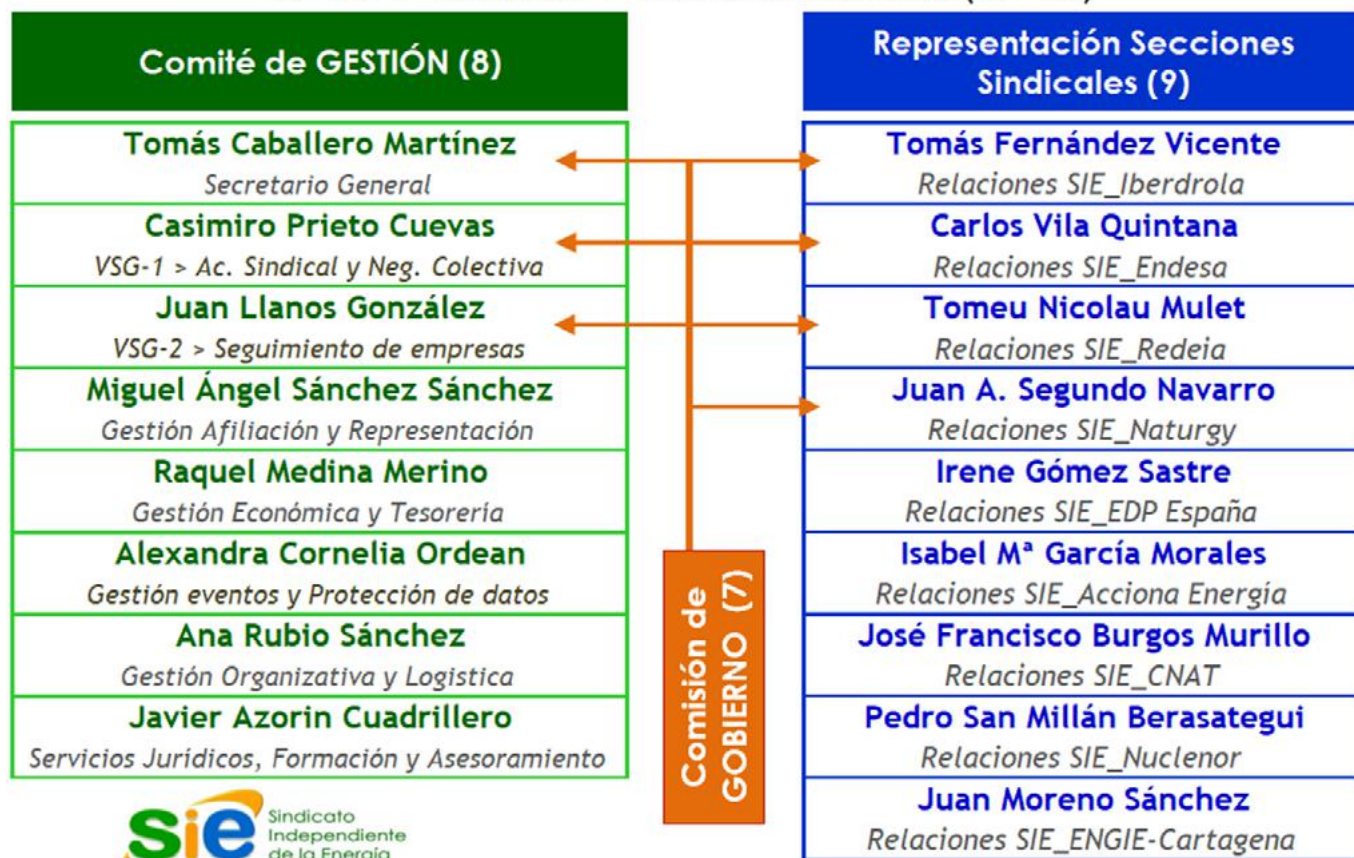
Comité de GESTIÓN (8)

Tomás Caballero Martínez
Secretario General

Casimiro Prieto Cuevas
VSG-1 > Ac. Sindical y Neg. Colectiva

Juan Llanos González
VSG-2 > Seguimiento de empresas

Miguel Ángel Sánchez Sánchez
Gestión Afiliación y Representación

Raquel Medina Merino
Gestión Económica y Tesorería

Alexandra Cornelia Ordean
Gestión eventos y Protección de datos

Ana Rubio Sánchez
Gestión Organizativa y Logística

Javier Azorin Cuadrillero
Servicios Jurídicos, Formación y Asesoramiento

SIE Sindicato Independiente de la Energía

Comisión de GOBIERNO (7)

Representación Secciones Sindicales (9)

Tomás Fernández Vicente
Relaciones SIE_Iberdrola

Carlos Vila Quintana
Relaciones SIE_Endesa

Tomeu Nicolau Mulet
Relaciones SIE_Redeia

Juan A. Segundo Navarro
Relaciones SIE_Naturgy

Irene Gómez Sastre
Relaciones SIE_EDP España

Isabel Mª García Morales
Relaciones SIE_Acciona Energía

José Francisco Burgos Murillo
Relaciones SIE_CNAT

Pedro San Millán Berasategui
Relaciones SIE_Nuclenor

Juan Moreno Sánchez
Relaciones SIE_ENGIE-Cartagena